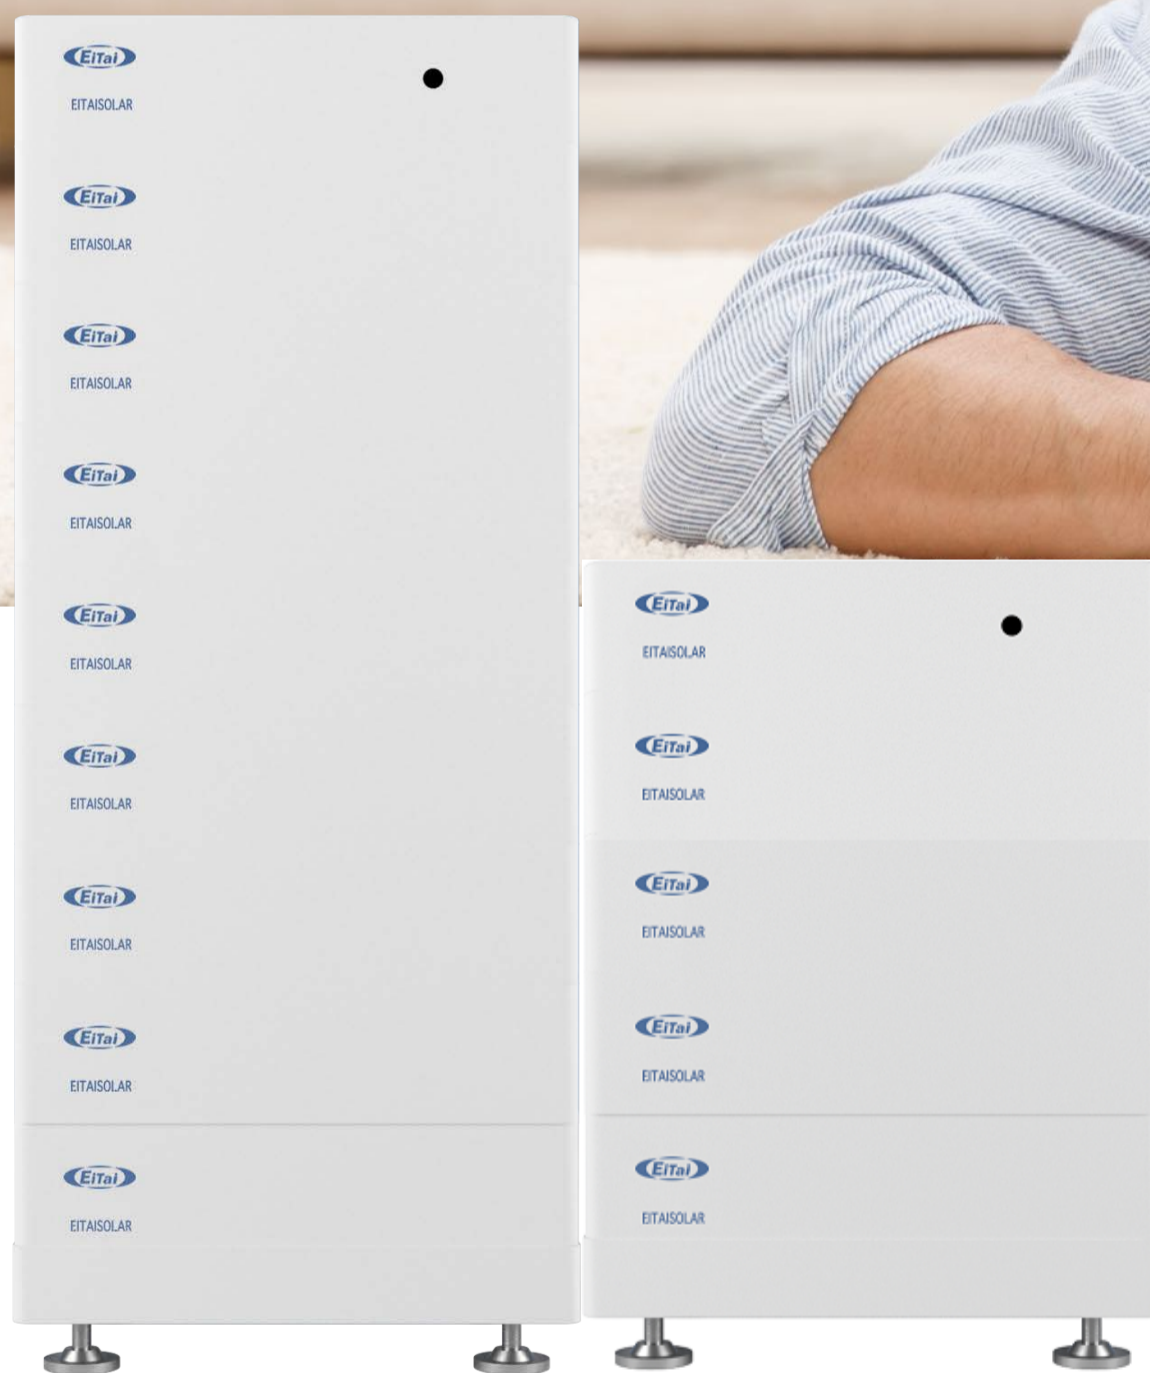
EiTai
EITAISOLAR

EiTai
EITAISOLAR

EiTai
EITAISOLAR

EiTai
EITAISOLAR

EiTai
EITAISOLAR

EiTai
EITAISOLAR

EiTai
EITAISOLAR

EiTai
EITAISOLAR

EiTai
EITAISOLAR

EiTai
EITAISOLAR

EiTai
EITAISOLAR

EiTai
EITAISOLAR

EiTai
EITAISOLAR

EiTai
EITAISOLAR